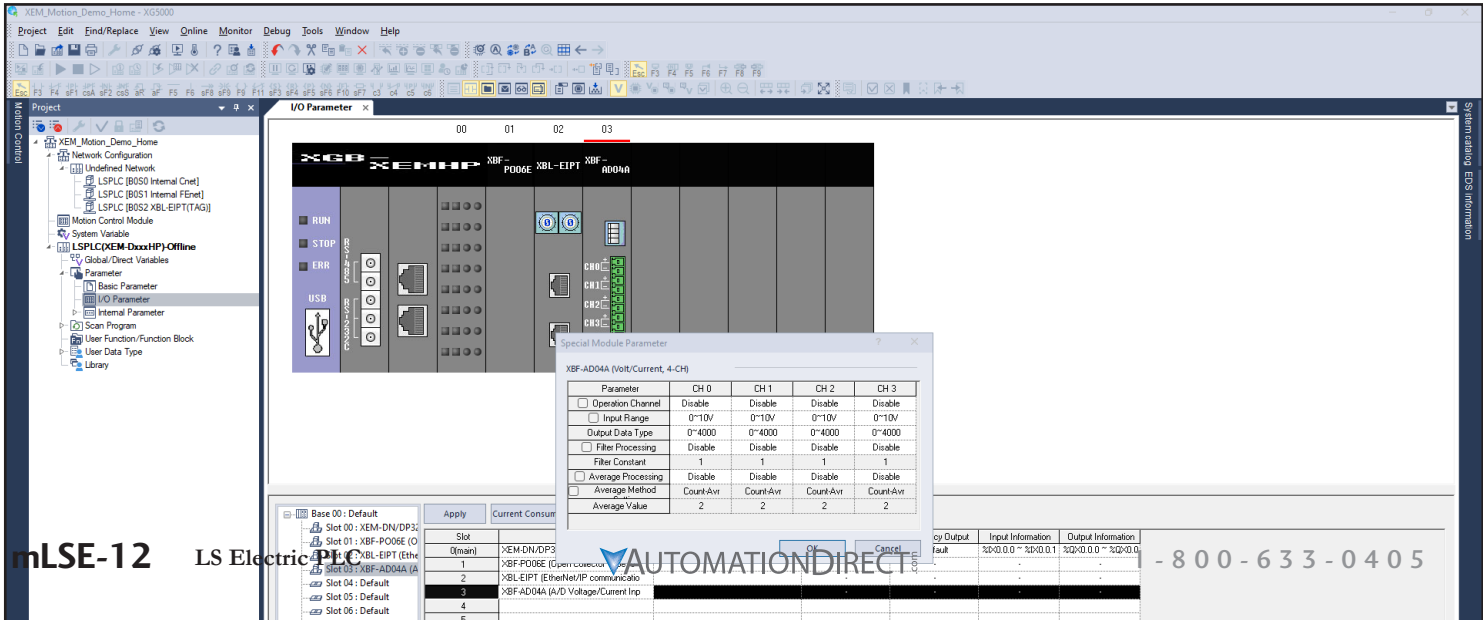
XEM_Motion_Demo_Home - XG5000

Project Edit Find/Replace View Online Monitor Debug Tools Window Help

Project

XEM_Motion_Demo_Home
Network Configuration
Undefined Network
LSPLC [B0S0 Internal Cnet]
LSPLC [B0S1 Internal FEnet]
LSPLC [B0S2 XBL-EIPT(TAG)]
Motion Control Module
System Variable
LSPLC(XEM-DxxxHP)-Offline
Global/Direct Variables
Parameter
Basic Parameter
I/O Parameter
Internal Parameter
Scan Program
User Function/Function Block
User Data Type
Library

Motion Control

I/O Parameter

00 01 02 03

XGB XEMHP XBF-PO06E XBL-EIPT XBF-AD04A

RUN
STOP
ERR
USB
RS-485
RS-232C
CH0 CH1 CH2 CH3

Special Module Parameter

XBF-AD04A (Volt/Current, 4-CH)

| Parameter | CH 0 | CH 1 | CH 2 | CH 3 |
|---|---|---|---|---|
| Operation Channel | Disable | Disable | Disable | Disable |
| Input Range | 0~10V | 0~10V | 0~10V | 0~10V |
| Output Data Type | 0~4000 | 0~4000 | 0~4000 | 0~4000 |
| Filter Processing | Disable | Disable | Disable | Disable |
| Filter Constant | 1 | 1 | 1 | 1 |
| Average Processing | Disable | Disable | Disable | Disable |
| Average Method | Count-Avr | Count-Avr | Count-Avr | Count-Avr |
| Average Value | 2 | 2 | 2 | 2 |

OK Cancel

Base 00 : Default
Slot 00 : XEM-DN/DP32
Slot 01 : XBF-PO06E (O
Slot 02 : XBL-EIPT (Ethe
Slot 03 : XBF-AD04A (A
Slot 04 : Default
Slot 05 : Default
Slot 06 : Default

Apply Current Consum

| Slot | | cy Output | Input Information | Output Information |
|---|---|---|---|---|
| 0(main) | XEM-DN/DP3 | fault | %IX0.0.0 ~ %IX0.0.1 | %QX0.0.0 ~ %QX0.0. |
| 1 | XBF-PO06E (Open Collector | | - | - |
| 2 | XBL-EIPT (EtherNet/IP communicatio | | - | - |
| 3 | XBF-AD04A (A/D Voltage/Current Inp | | | |
| 4 | | | | |

System catalog EDS Information

mLSE-12 LS Electric PLC AUTOMATIONDIRECT.com 1-800-633-0405